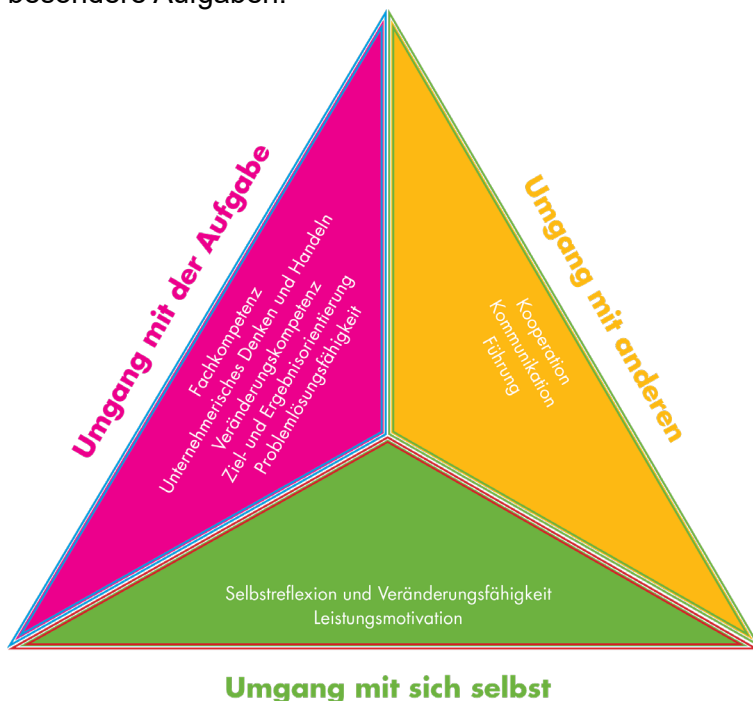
besondere Aufgaben.

Umgang mit der Aufgabe

Fachkompetenz
Unternehmerisches Denken und Handeln
Veränderungskompetenz
Ziel- und Ergebnisorientierung
Problemlösungsfähigkeit

Umgang mit anderen

Kooperation
Kommunikation
Führung

Selbstreflexion und Veränderungsfähigkeit
Leistungsmotivation

Umgang mit sich selbst